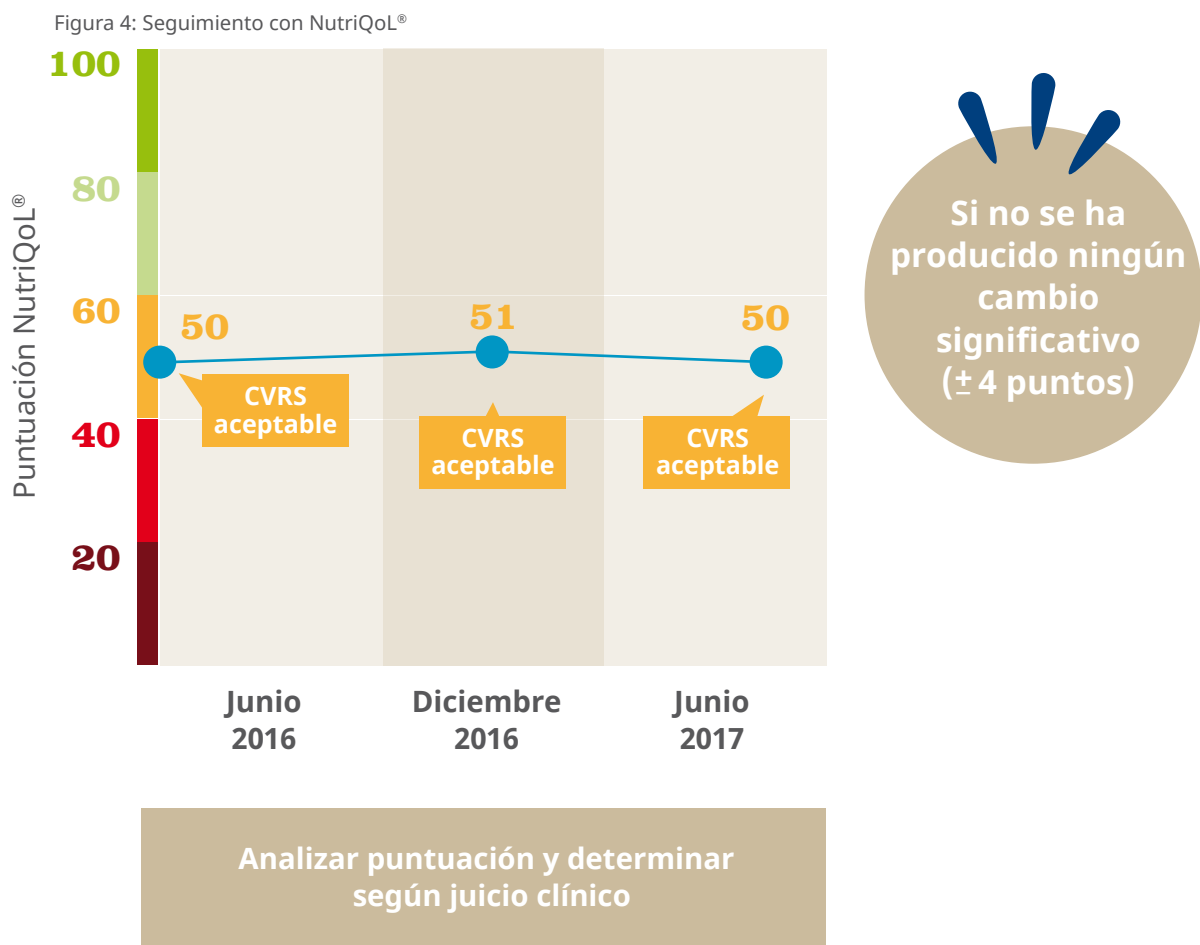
Figura 4: Seguimiento con NutriQoL®

Puntuación NutriQoL®

100
80
60
40
20

50
CVRS aceptable

51
CVRS aceptable

50
CVRS aceptable

Junio 2016

Diciembre 2016

Junio 2017

Si no se ha producido ningún cambio significativo (± 4 puntos)

Analizar puntuación y determinar según juicio clínico